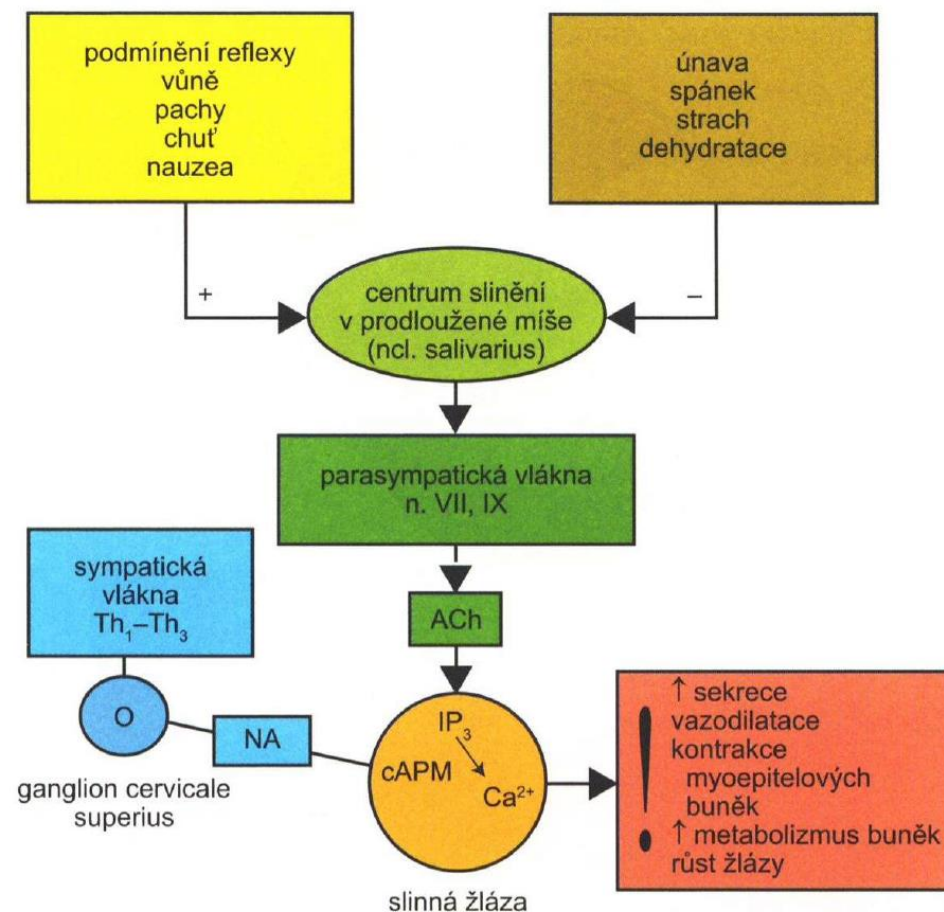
podmíněné reflexy
vůně
pachy
chuť
nauzea

únava
spánek
strach
dehydratace

+

–

centrum slinění v prodloužené míše (ncl. salivarius)

parasympatická vlákna n. VII, IX

ACh

sympatická vlákna $Th_1$–$Th_3$

O

NA

ganglion cervicale superius

$IP_3$

cAPM

$Ca^{2+}$

slinná žláza

!

↑ sekrece
vazodilatace
kontrakce myoepitelových buněk
↑ metabolizmus buněk
růst žlázy